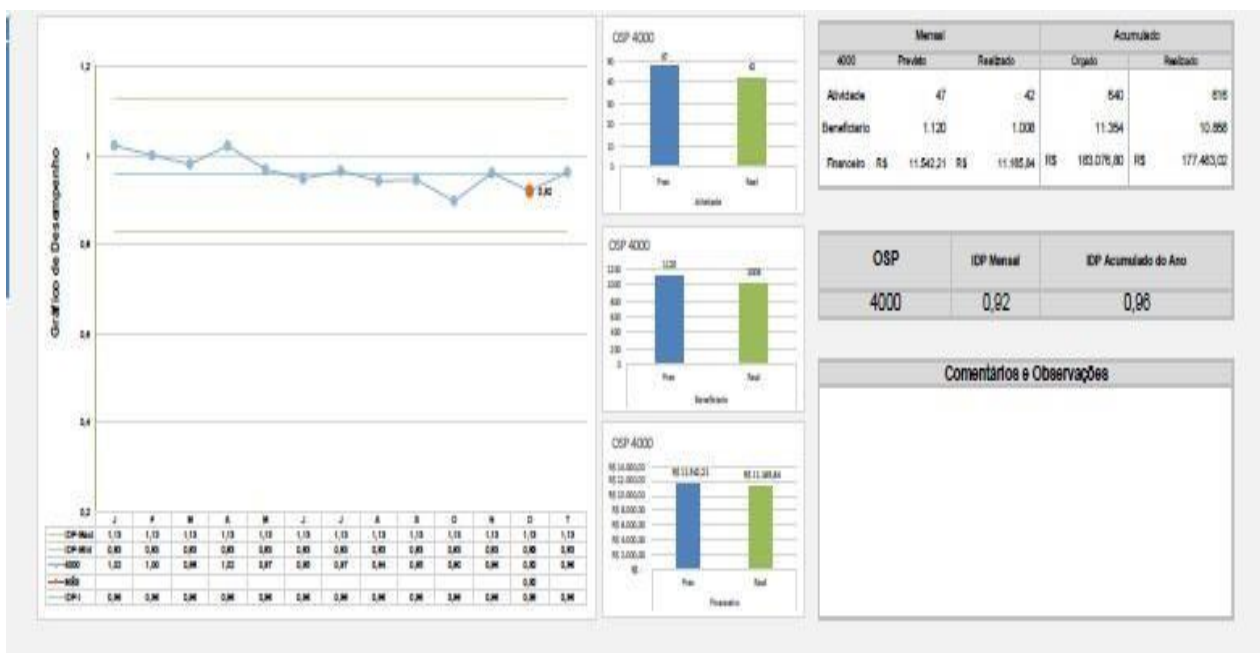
1,2

1

0,8

0,6

0,4

0,2

Gráfico de Desempenho

0,92

| | J | F | M | A | M | J | J | A | S | O | N | D | T |
|---|---|---|---|---|---|---|---|---|---|---|---|---|---|
| IDP Máx | 1,13 | 1,13 | 1,13 | 1,13 | 1,13 | 1,13 | 1,13 | 1,13 | 1,13 | 1,13 | 1,13 | 1,13 | 1,13 |
| IDP Mín | 0,83 | 0,83 | 0,83 | 0,83 | 0,83 | 0,83 | 0,83 | 0,83 | 0,83 | 0,83 | 0,83 | 0,83 | 0,83 |
| 4000 | 1,03 | 1,00 | 0,98 | 1,03 | 0,97 | 0,95 | 0,97 | 0,94 | 0,95 | 0,90 | 0,96 | 0,92 | 0,96 |
| mês | | | | | | | | | | | | 0,92 | |
| IDP I | 0,96 | 0,96 | 0,96 | 0,96 | 0,96 | 0,96 | 0,96 | 0,96 | 0,96 | 0,96 | 0,96 | 0,96 | 0,96 |

OSP 4000

47 42

Prev Real

Atividade

OSP 4000

1200 1000 800 600 400 200 0

1120 1008

Prev Real

Beneficiário

OSP 4000

R$ 14.000,00 R$ 12.000,00 R$ 10.000,00 R$ 8.000,00 R$ 6.000,00 R$ 4.000,00 R$ 2.000,00 R$ -

R$ 11.542,21 R$ 11.165,84

Prev Real

Financeiro

| | Mensal | | Acumulado | |
|---|---|---|---|---|
| 4000 | Previsto | Realizado | Orçado | Realizado |
| Atividade | 47 | 42 | 640 | 616 |
| Beneficiário | 1.120 | 1.008 | 11.354 | 10.868 |
| Financeiro | R$ 11.542,21 | R$ 11.165,84 | R$ 183.076,80 | R$ 177.463,02 |

| OSP | IDP Mensal | IDP Acumulado do Ano |
|---|---|---|
| 4000 | 0,92 | 0,96 |

Comentários e Observações